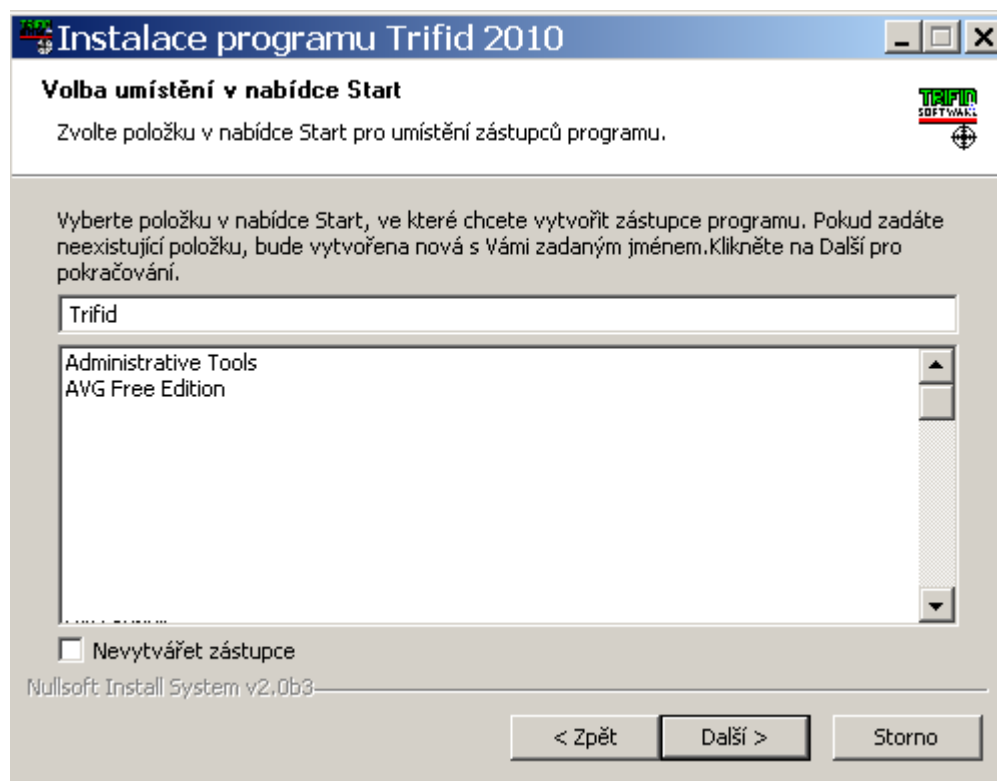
Instalace programu Trifid 2010

Volba umístění v nabídce Start

Zvolte položku v nabídce Start pro umístění zástupců programu.

TRIFID SOFTWARE

Vyberte položku v nabídce Start, ve které chcete vytvořit zástupce programu. Pokud zadáte neexistující položku, bude vytvořena nová s Vámi zadaným jménem.Klikněte na Další pro pokračování.

Trifid

Administrative Tools
AVG Free Edition
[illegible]

Nevytvářet zástupce

Nullsoft Install System v2.0b3

< Zpět
Další >
Storno